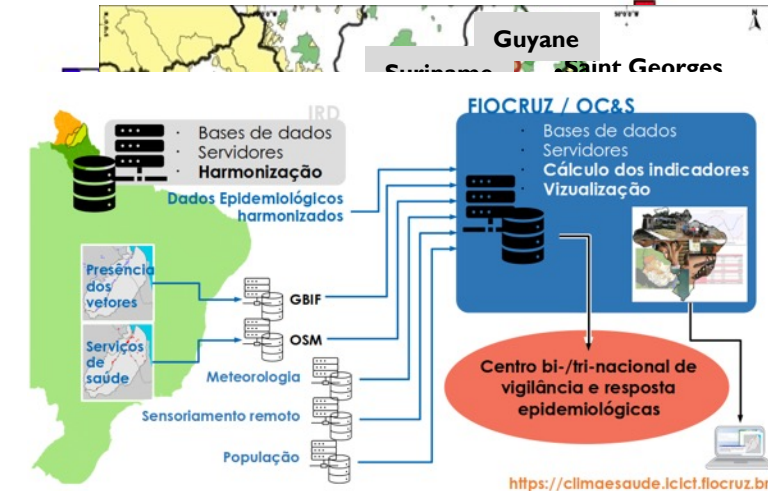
Guyane

Suriname

Saint Georges

IRD

Bases de dados
Servidores
Harmonização

Dados Epidemiológicos harmonizados

FIOCRUZ / OC&S

Bases de dados
Servidores
Cálculo dos indicadores
Vizualização

Presença dos vetores

Serviços de saúde

GBIF

OSM

Meteorologia

Sensoriamento remoto

População

Centro bi-/tri-nacional de vigilância e resposta epidemiológicas

https://climaesaude.icict.fiocruz.br